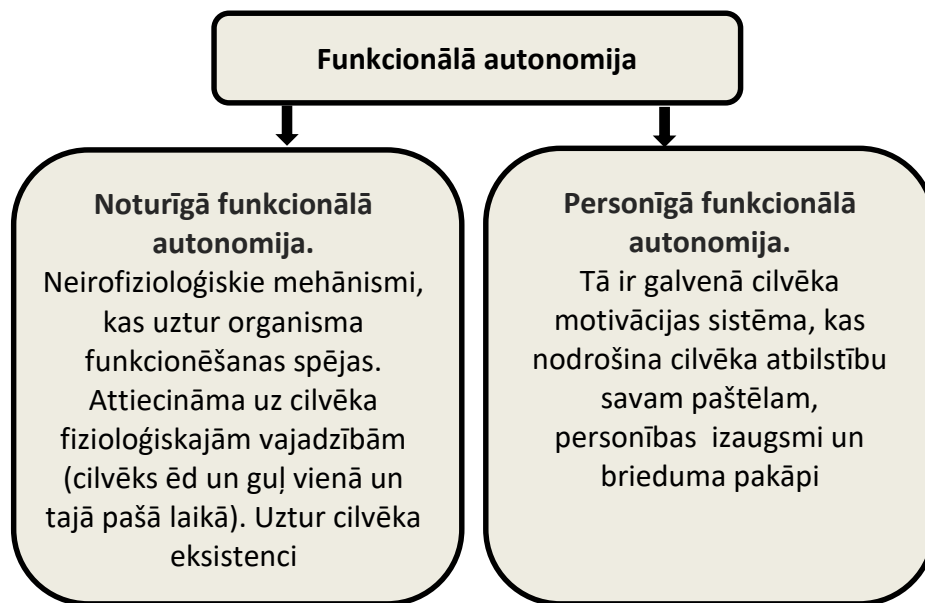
Funkcionālā autonomija

Noturīgā funkcionālā autonomija.
Neirofizioloģiskie mehānismi, kas uztur organisma funkcionēšanas spējas. Attiecināma uz cilvēka fizioloģiskajām vajadzībām (cilvēks ēd un guļ vienā un tajā pašā laikā). Uztur cilvēka eksistenci

Personīgā funkcionālā autonomija.
Tā ir galvenā cilvēka motivācijas sistēma, kas nodrošina cilvēka atbilstību savam paštēlam, personības izaugsmi un brieduma pakāpi